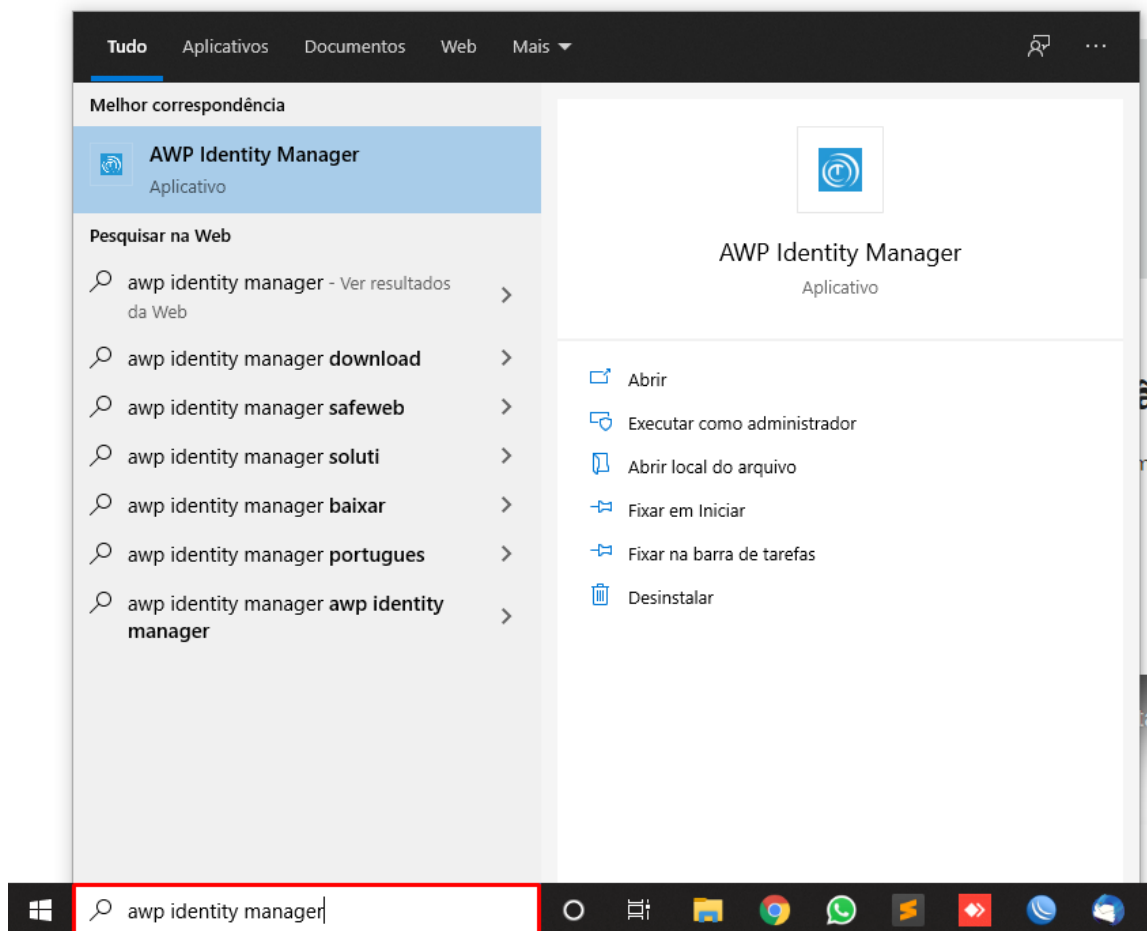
Tudo Aplicativos Documentos Web Mais

Melhor correspondência

AWP Identity Manager
Aplicativo

Pesquisar na Web

awp identity manager - Ver resultados da Web

awp identity manager download

awp identity manager safeweb

awp identity manager soluti

awp identity manager baixar

awp identity manager portugues

awp identity manager awp identity manager

AWP Identity Manager
Aplicativo

Abrir

Executar como administrador

Abrir local do arquivo

Fixar em Iniciar

Fixar na barra de tarefas

Desinstalar

awp identity manager